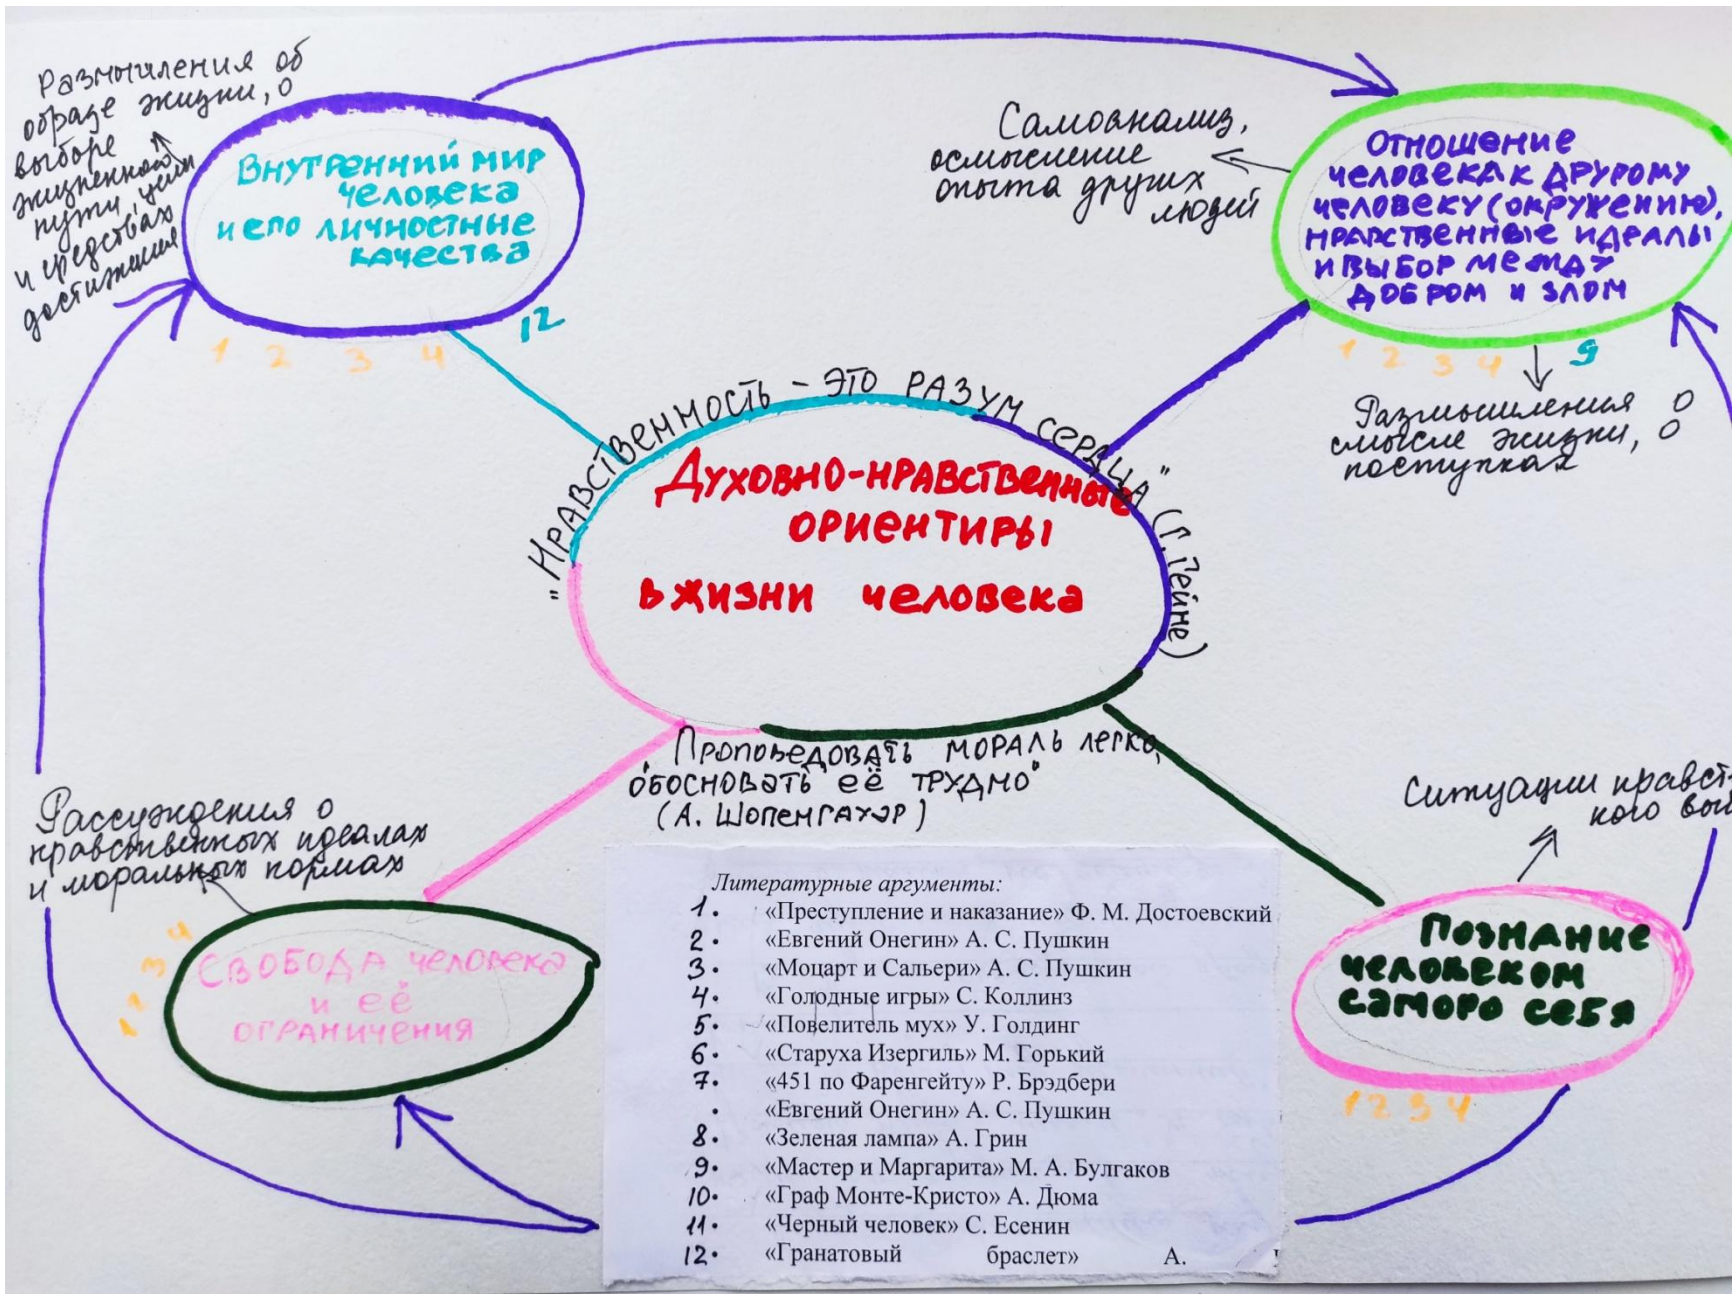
Размышления об образе жизни, о выборе жизненного пути, цели и средствах достижения

Внутренний мир человека и его личностные качества

1 2 3 4

12

Самоанализ, осмысление опыта других людей

Отношение человека к другому человеку (окружению), нравственные идеалы и выбор между добром и злом

1 2 3 4 9

Размышления о смысле жизни, о поступках

"Нравственность - это разум сердца" (Г. Гейне)

Духовно-нравственные ориентиры в жизни человека

"Проповедовать мораль легко, обосновать её трудно" (А. Шопенгауэр)

Рассуждения о нравственных идеалах и моральных нормах

1 2 3 4

Свобода человека и её ограничения

Ситуации нравственного вы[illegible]

Познание человеком самого себя

1 2 3 4

Литературные аргументы:
1. «Преступление и наказание» Ф. М. Достоевский
2. «Евгений Онегин» А. С. Пушкин
3. «Моцарт и Сальери» А. С. Пушкин
4. «Голодные игры» С. Коллинз
5. «Повелитель мух» У. Голдинг
6. «Старуха Изергиль» М. Горький
7. «451 по Фаренгейту» Р. Брэдбери
«Евгений Онегин» А. С. Пушкин
8. «Зеленая лампа» А. Грин
9. «Мастер и Маргарита» М. А. Булгаков
10. «Граф Монте-Кристо» А. Дюма
11. «Черный человек» С. Есенин
12. «Гранатовый браслет» А. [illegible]